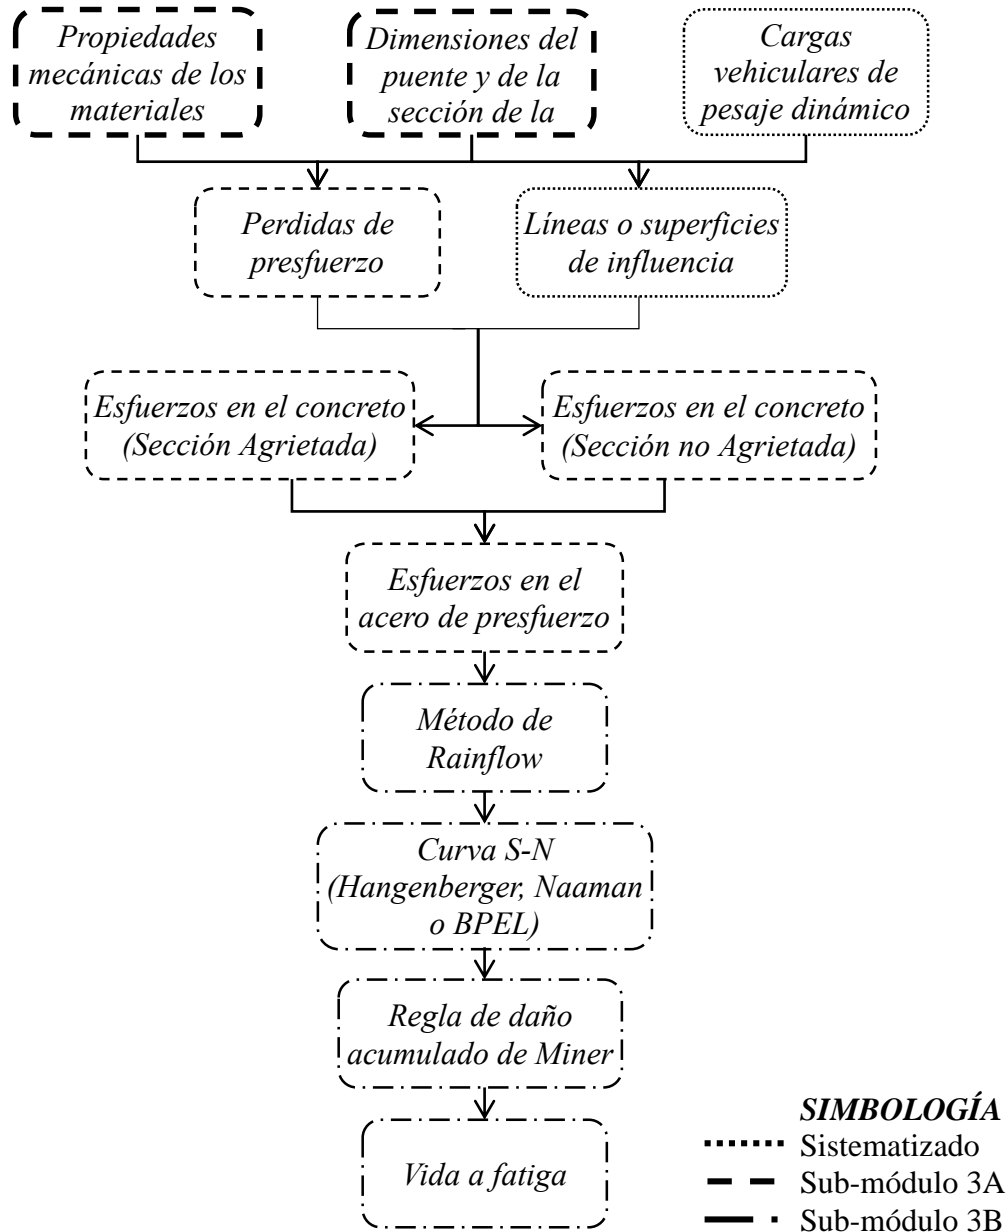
Propiedades mecánicas de los materiales

Dimensiones del puente y de la sección de la

Cargas vehiculares de pesaje dinámico

Perdidas de presfuerzo

Líneas o superficies de influencia

Esfuerzos en el concreto (Sección Agrietada)

Esfuerzos en el concreto (Sección no Agrietada)

Esfuerzos en el acero de presfuerzo

Método de Rainflow

Curva S-N (Hangenberger, Naaman o BPEL)

Regla de daño acumulado de Miner

Vida a fatiga

SIMBOLOGÍA
Sistematizado
Sub-módulo 3A
Sub-módulo 3B